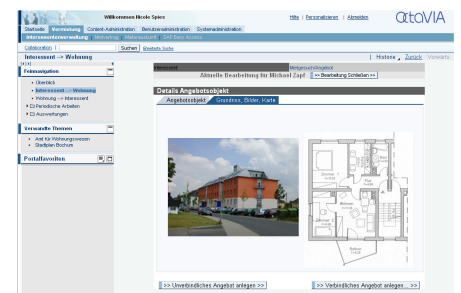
Willkommen Nicole Spies

Hilfe | Personalisieren | Abmelden

OctoVIA

Startseite | Vermarktung | Content-Administration | Benutzeradministration | Systemadministration

Interessentenverwaltung | Wohnungssuche | Maklerauskunft | GAG Basis Angebote

Collaboration |

Suchen | Erweiterte Suche

Interessent --> Wohnung

| Historie | Zurück | Vorwärts

Feinnavigation

• Übersicht
• Interessent --> Wohnung
• Wohnung --> Interessent
▸ Periodische Arbeiten
▸ Auswertungen

Verwandte Themen

• Amt für Wohnungswesen
• Stadtplan Bochum

Portalfavoriten

Interessent | Mietgesuch/Angebot

Aktuelle Bearbeitung für Michael Zapf | >> Bearbeitung Schließen >>

Details Angebotsobjekt

Angebotsobjekt | Grundriss, Bilder, Karte

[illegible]

>> Unverbindliches Angebot anlegen >>

>> Verbindliches Angebot anlegen... >>